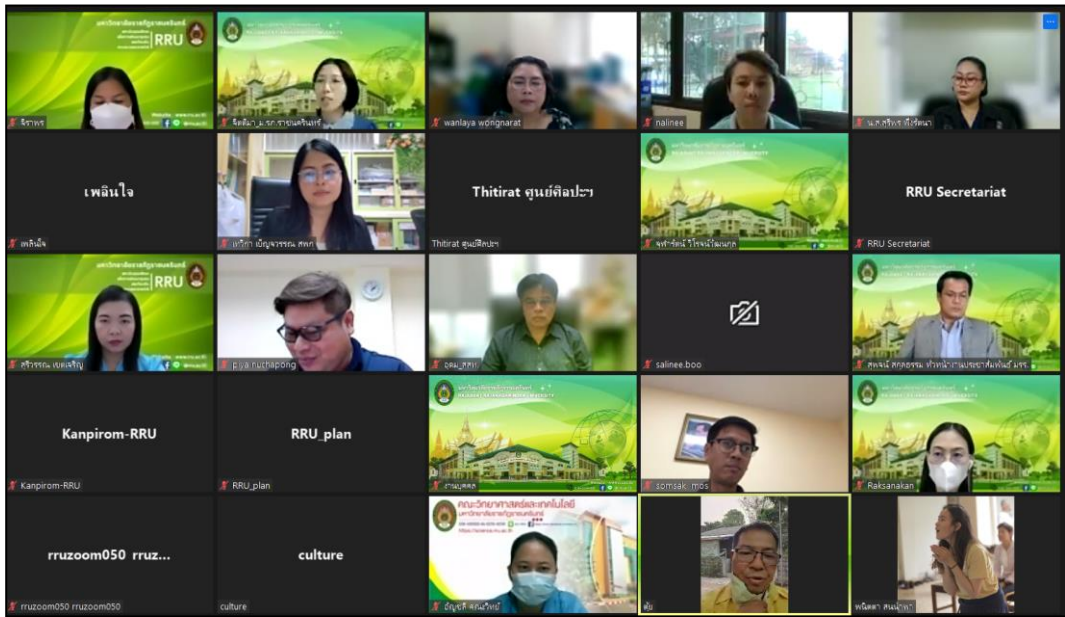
มหาวิทยาลัยราชภัฏราชนครินทร์
RRU
จิราพร
จิตติมา ม.รภ.ราชนครินทร์
wanlaya wongnarat
nalinee
น.ส.ศศิพร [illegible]

เพลินใจ
เพลินใจ
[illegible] สพก
Thitirat ศูนย์ศิลปะฯ
Thitirat ศูนย์ศิลปะฯ
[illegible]
RRU Secretariat
RRU Secretariat

มหาวิทยาลัยราชภัฏราชนครินทร์
RRU
ศิริวรรณ เบยเจริญ
p.ya nuchapong
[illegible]
salinee.boo
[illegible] หัวหน้างานประชาสัมพันธ์ มรร.

Kanpirom-RRU
Kanpirom-RRU
RRU_plan
RRU_plan
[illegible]
somsak_mos
Raksanakan

rruzoom050 rruz...
rruzoom050 rruzoom050
culture
culture
คณะวิทยาศาสตร์และเทคโนโลยี
มหาวิทยาลัยราชภัฏราชนครินทร์
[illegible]
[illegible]
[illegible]